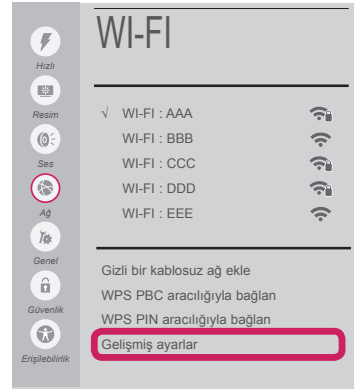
Hızlı
Resim
Ses
Ağ
Genel
Güvenlik
Erişilebilirlik

WI-FI

√ WI-FI : AAA
WI-FI : BBB
WI-FI : CCC
WI-FI : DDD
WI-FI : EEE

Gizli bir kablosuz ağ ekle
WPS PBC aracılığıyla bağlan
WPS PIN aracılığıyla bağlan
Gelişmiş ayarlar